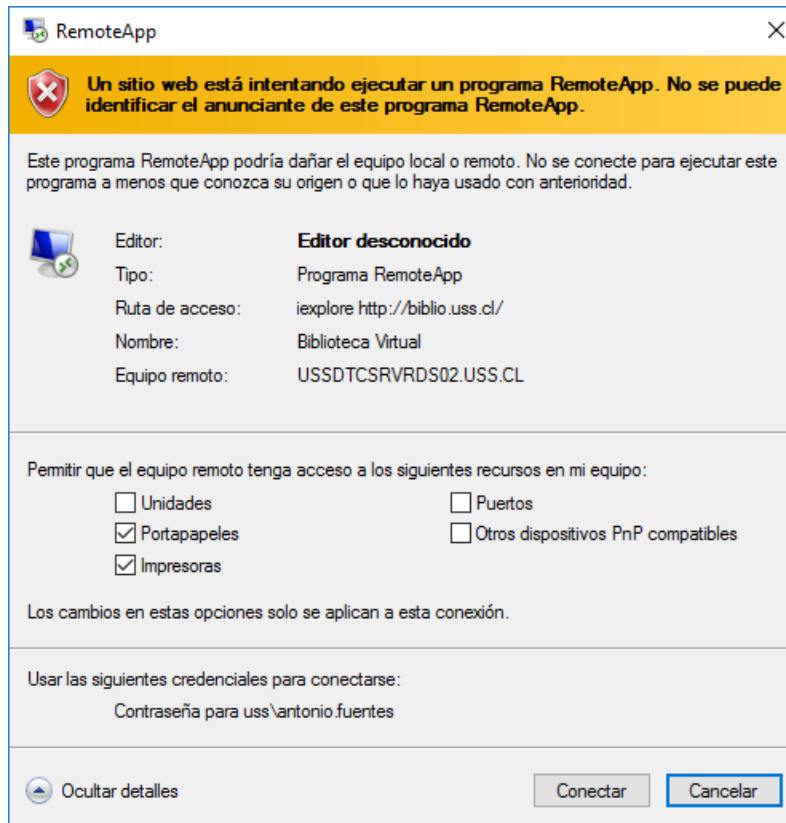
RemoteApp

Un sitio web está intentando ejecutar un programa RemoteApp. No se puede identificar el anunciante de este programa RemoteApp.

Este programa RemoteApp podría dañar el equipo local o remoto. No se conecte para ejecutar este programa a menos que conozca su origen o que lo haya usado con anterioridad.

| | |
|---|---|
| Editor: | Editor desconocido |
| Tipo: | Programa RemoteApp |
| Ruta de acceso: | iexplore http://biblio.uss.cl/ |
| Nombre: | Biblioteca Virtual |
| Equipo remoto: | USSDTCSRVRDS02.USS.CL |

Permitir que el equipo remoto tenga acceso a los siguientes recursos en mi equipo:

Unidades
Portapapeles
Impresoras

Puertos
Otros dispositivos PnP compatibles

Los cambios en estas opciones solo se aplican a esta conexión.

Usar las siguientes credenciales para conectarse:

Contraseña para uss\antonio.fuentes

Ocultar detalles

Conectar

Cancelar